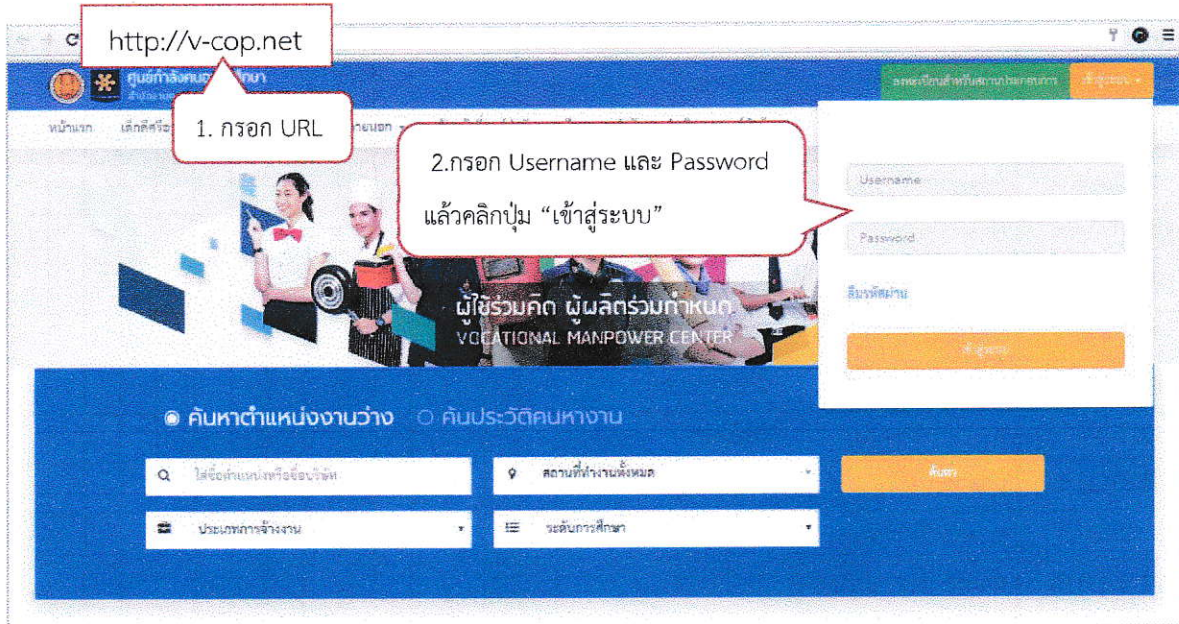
http://v-cop.net

1. กรอก URL

ศูนย์กำลังคน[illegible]ศึกษา

ลงทะเบียนสำหรับสถานประกอบการ

เข้าสู่ระบบ

หน้าแรก

2.กรอก Username และ Password แล้วคลิกปุ่ม “เข้าสู่ระบบ”

Username

Password

ลืมรหัสผ่าน

เข้าสู่ระบบ

ผู้ใช้ร่วมคิด ผู้ผลิตร่วมกำหนด
VOCATIONAL MANPOWER CENTER

คันหาตำแหน่งงานว่าง

ค้นประวัติคนหางาน

ใส่ชื่อตำแหน่งหรือชื่อบริษัท

สถานที่ทำงานทั้งหมด

ค้นหา

ประเภทการจ้างงาน

ระดับการศึกษา